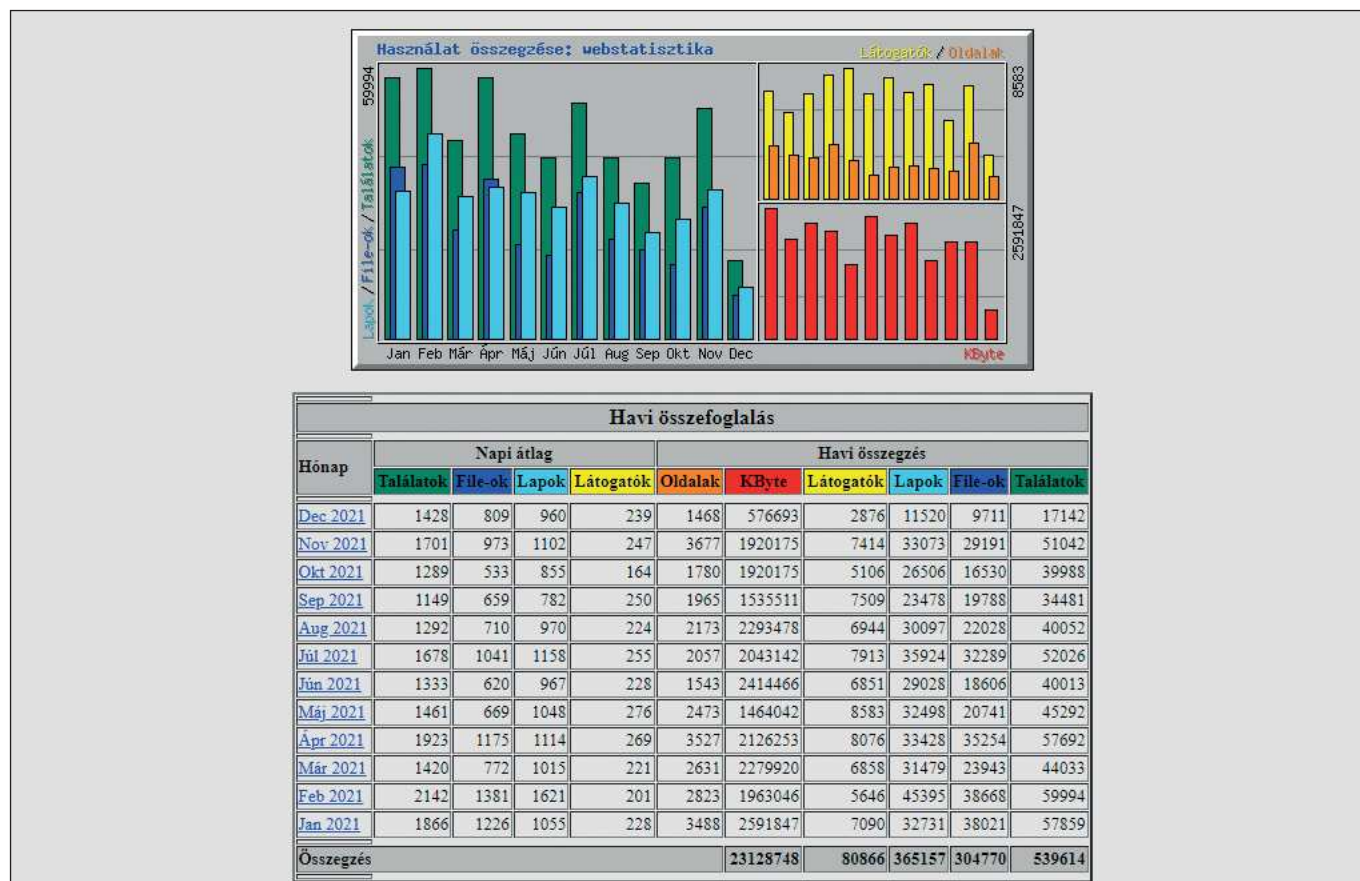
Használat összegzése: webstatisztika

Látogatók / Oldalak

59994

Lapok / File-ok / Találatok

8583

2591847

Jan Feb Már Ápr Máj Jún Júl Aug Sep Okt Nov Dec

KByte

| Havi összefoglalás | | | | | | | | | | |
|---|---|---|---|---|---|---|---|---|---|---|
| Hónap | Napi átlag | | | | Havi összegzés | | | | | |
| | Találatok | File-ok | Lapok | Látogatók | Oldalak | KByte | Látogatók | Lapok | File-ok | Találatok |
| Dec 2021 | 1428 | 809 | 960 | 239 | 1468 | 576693 | 2876 | 11520 | 9711 | 17142 |
| Nov 2021 | 1701 | 973 | 1102 | 247 | 3677 | 1920175 | 7414 | 33073 | 29191 | 51042 |
| Okt 2021 | 1289 | 533 | 855 | 164 | 1780 | 1920175 | 5106 | 26506 | 16530 | 39988 |
| Sep 2021 | 1149 | 659 | 782 | 250 | 1965 | 1535511 | 7509 | 23478 | 19788 | 34481 |
| Aug 2021 | 1292 | 710 | 970 | 224 | 2173 | 2293478 | 6944 | 30097 | 22028 | 40052 |
| Júl 2021 | 1678 | 1041 | 1158 | 255 | 2057 | 2043142 | 7913 | 35924 | 32289 | 52026 |
| Jún 2021 | 1333 | 620 | 967 | 228 | 1543 | 2414466 | 6851 | 29028 | 18606 | 40013 |
| Máj 2021 | 1461 | 669 | 1048 | 276 | 2473 | 1464042 | 8583 | 32498 | 20741 | 45292 |
| Ápr 2021 | 1923 | 1175 | 1114 | 269 | 3527 | 2126253 | 8076 | 33428 | 35254 | 57692 |
| Már 2021 | 1420 | 772 | 1015 | 221 | 2631 | 2279920 | 6858 | 31479 | 23943 | 44033 |
| Feb 2021 | 2142 | 1381 | 1621 | 201 | 2823 | 1963046 | 5646 | 45395 | 38668 | 59994 |
| Jan 2021 | 1866 | 1226 | 1055 | 228 | 3488 | 2591847 | 7090 | 32731 | 38021 | 57859 |
| Összegzés | | | | | | 23128748 | 80866 | 365157 | 304770 | 539614 |